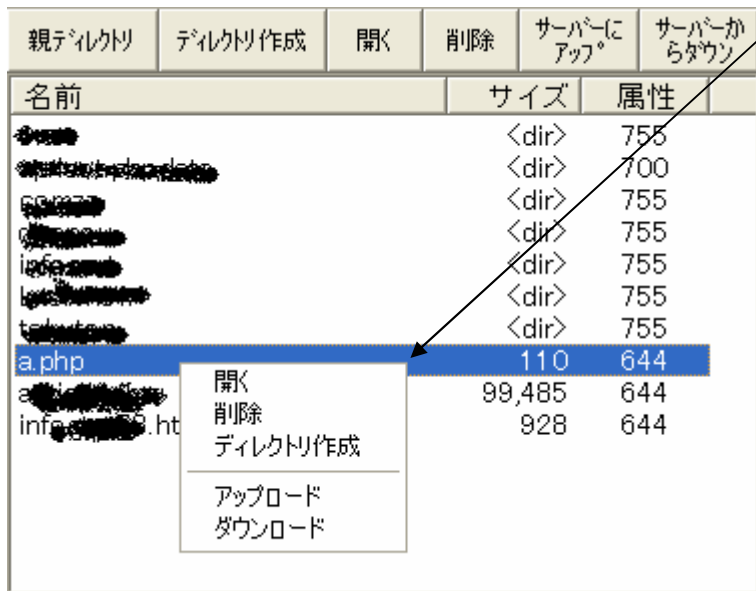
親ディレクトリ | ディレクトリ作成 | 開く | 削除 | サーバーにアップ | サーバーからダウン

| 名前 | サイズ | 属性 |
|---|---|---|
| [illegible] | <dir> | 755 |
| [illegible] | <dir> | 700 |
| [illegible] | <dir> | 755 |
| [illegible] | <dir> | 755 |
| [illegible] | <dir> | 755 |
| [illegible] | <dir> | 755 |
| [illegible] | <dir> | 755 |
| a.php | 110 | 644 |
| a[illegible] | 99,485 | 644 |
| info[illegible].ht | 928 | 644 |

開く
削除
ディレクトリ作成
アップロード
ダウンロード